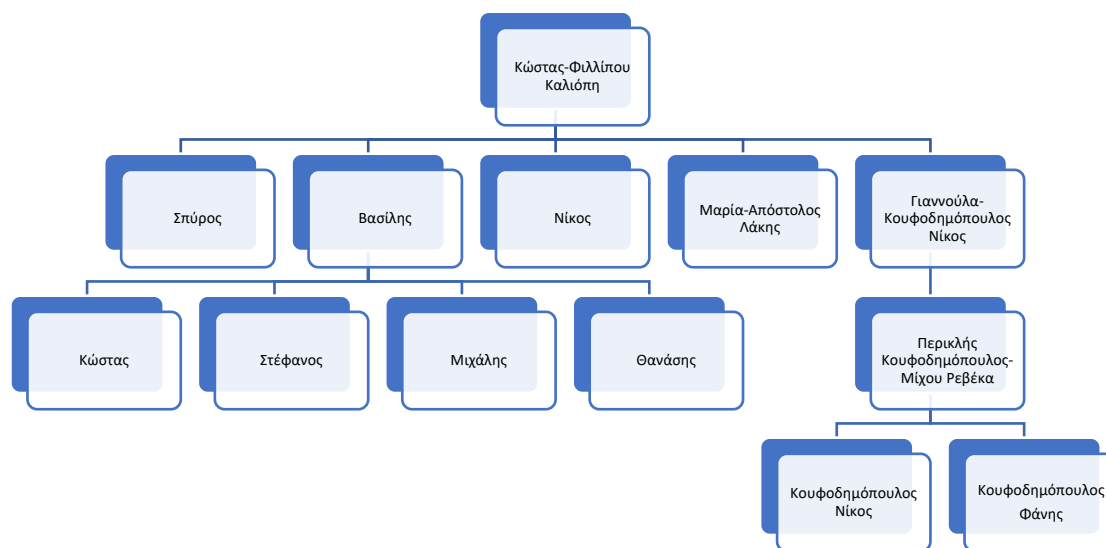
Κώστας-Φιλλίπου Καλιόπη

Σπύρος

Βασίλης

Νίκος

Μαρία-Απόστολος Λάκης

Γιαννούλα-Κουφοδημόπουλος Νίκος

Κώστας

Στέφανος

Μιχάλης

Θανάσης

Περικλής Κουφοδημόπουλος-Μίχου Ρεβέκα

Κουφοδημόπουλος Νίκος

Κουφοδημόπουλος Φάνης